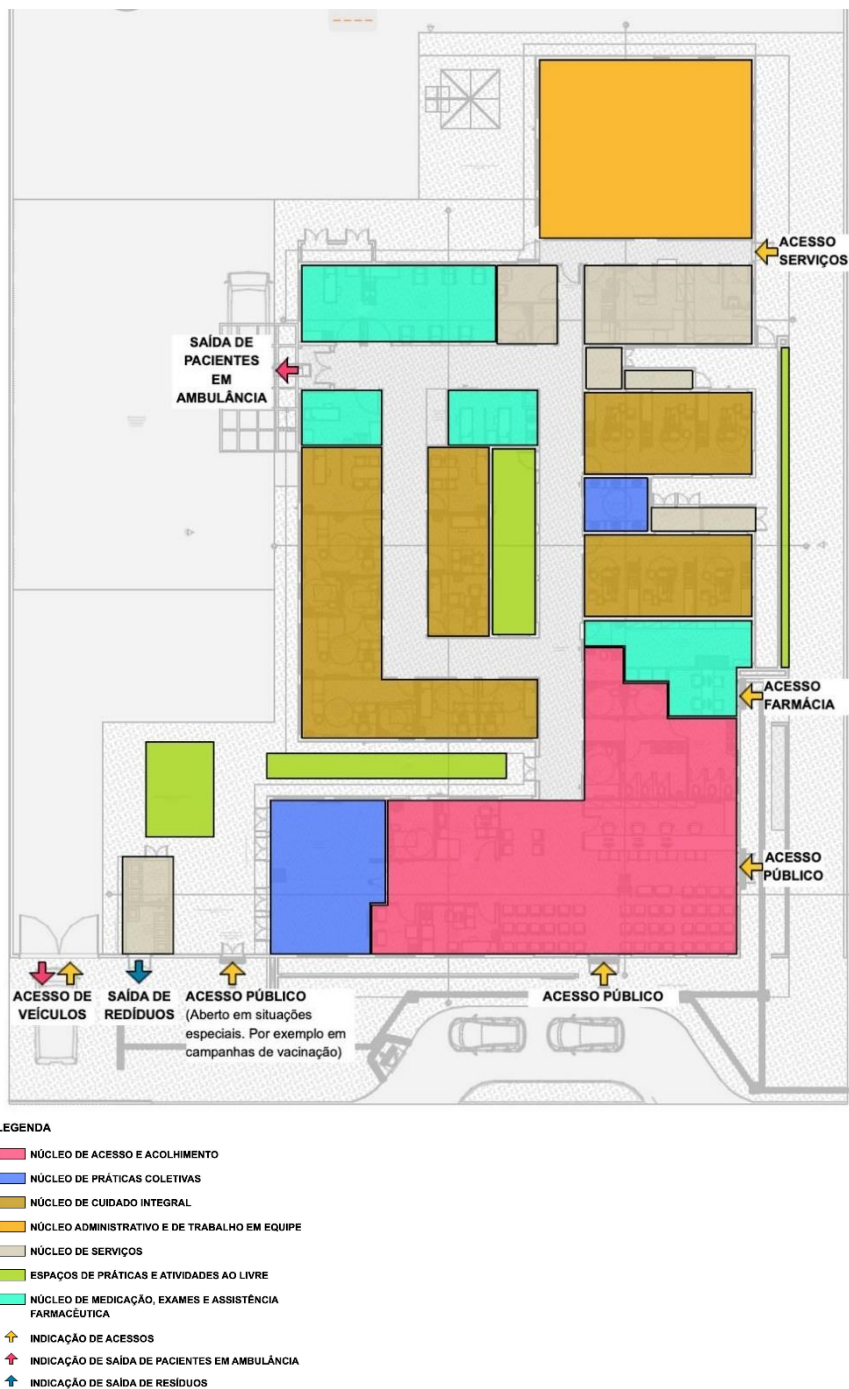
ACESSO SERVIÇOS

SAÍDA DE PACIENTES EM AMBULÂNCIA

ACESSO FARMÁCIA

ACESSO PÚBLICO

ACESSO DE VEÍCULOS

SAÍDA DE REDÍDUOS

ACESSO PÚBLICO (Aberto em situações especiais. Por exemplo em campanhas de vacinação)

ACESSO PÚBLICO

LEGENDA

NÚCLEO DE ACESSO E ACOLHIMENTO

NÚCLEO DE PRÁTICAS COLETIVAS

NÚCLEO DE CUIDADO INTEGRAL

NÚCLEO ADMINISTRATIVO E DE TRABALHO EM EQUIPE

NÚCLEO DE SERVIÇOS

ESPAÇOS DE PRÁTICAS E ATIVIDADES AO LIVRE

NÚCLEO DE MEDICAÇÃO, EXAMES E ASSISTÊNCIA FARMACÊUTICA

INDICAÇÃO DE ACESSOS

INDICAÇÃO DE SAÍDA DE PACIENTES EM AMBULÂNCIA

INDICAÇÃO DE SAÍDA DE RESÍDUOS